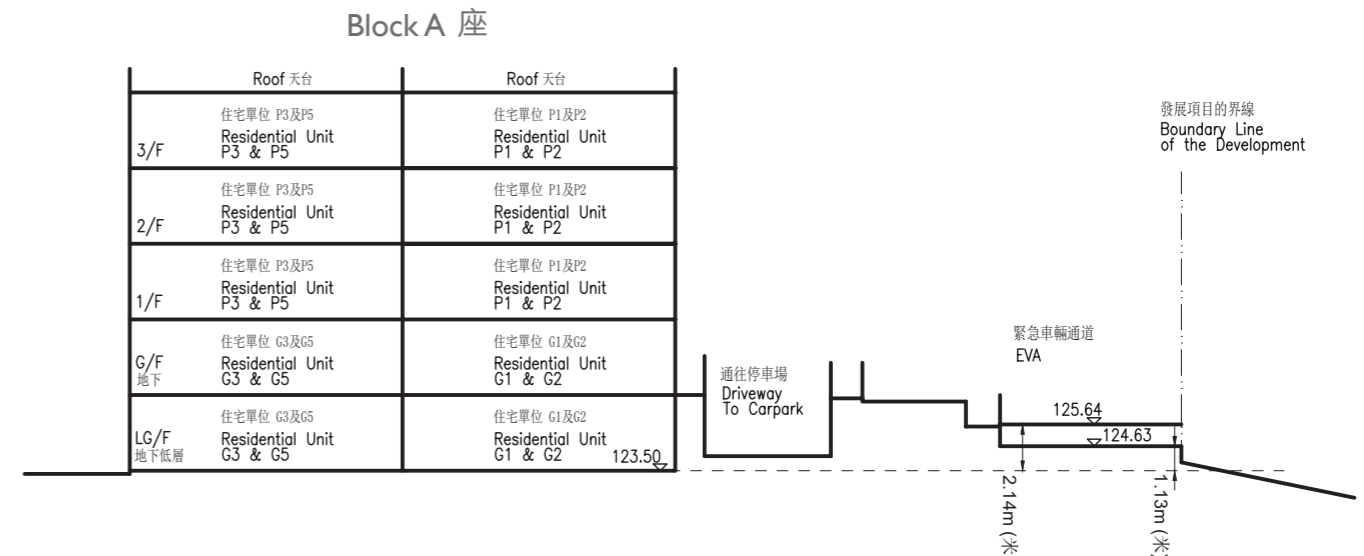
Block A 座

| Roof 天台 | Roof 天台 |
|---|---|
| 3/F 住宅單位 P3及P5 Residential Unit P3 & P5 | 住宅單位 P1及P2 Residential Unit P1 & P2 |
| 2/F 住宅單位 P3及P5 Residential Unit P3 & P5 | 住宅單位 P1及P2 Residential Unit P1 & P2 |
| 1/F 住宅單位 P3及P5 Residential Unit P3 & P5 | 住宅單位 P1及P2 Residential Unit P1 & P2 |
| G/F 地下 住宅單位 G3及G5 Residential Unit G3 & G5 | 住宅單位 G1及G2 Residential Unit G1 & G2 |
| LG/F 地下低層 住宅單位 G3及G5 Residential Unit G3 & G5 | 住宅單位 G1及G2 Residential Unit G1 & G2 |

123.50

通往停車場
Driveway To Carpark

發展項目的界線
Boundary Line of the Development

緊急車輛通道
EVA

125.64
124.63

2.14m (米
1.13m (米